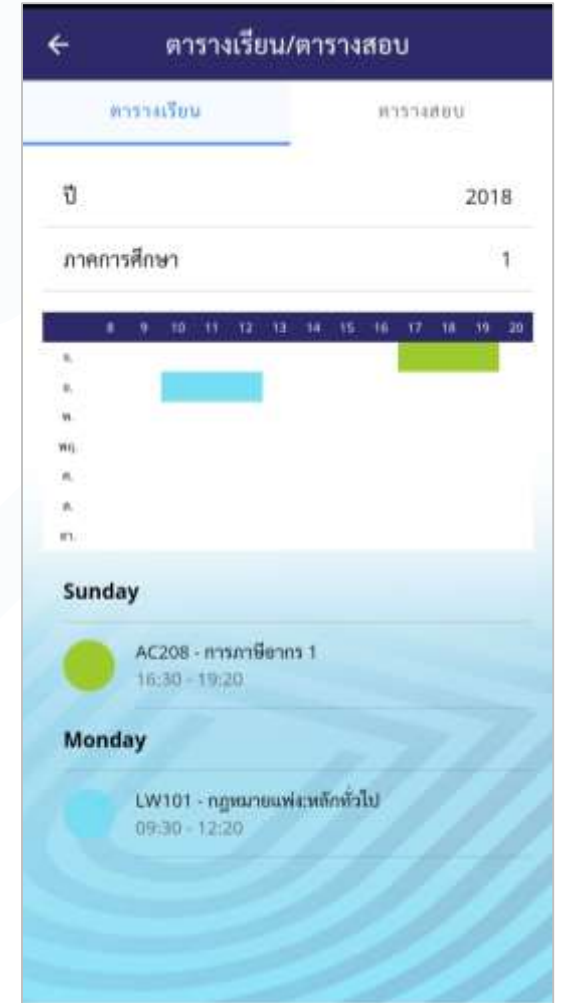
←

ตารางเรียน/ตารางสอบ

ตารางเรียน

ตารางสอบ

ปี

2018

ภาคการศึกษา

1

| | 8 | 9 | 10 | 11 | 12 | 13 | 14 | 15 | 16 | 17 | 18 | 19 | 20 |
|---|---|---|---|---|---|---|---|---|---|---|---|---|---|
| อ. | | | | | | | | | | | | | |
| จ. | | | | | | | | | | | | | |
| พ. | | | | | | | | | | | | | |
| พฤ. | | | | | | | | | | | | | |
| ศ. | | | | | | | | | | | | | |
| ส. | | | | | | | | | | | | | |
| อา. | | | | | | | | | | | | | |

Sunday

AC208 - การภาษีอากร 1
16:30 - 19:20

Monday

LW101 - กฎหมายแพ่ง:หลักทั่วไป
09:30 - 12:20